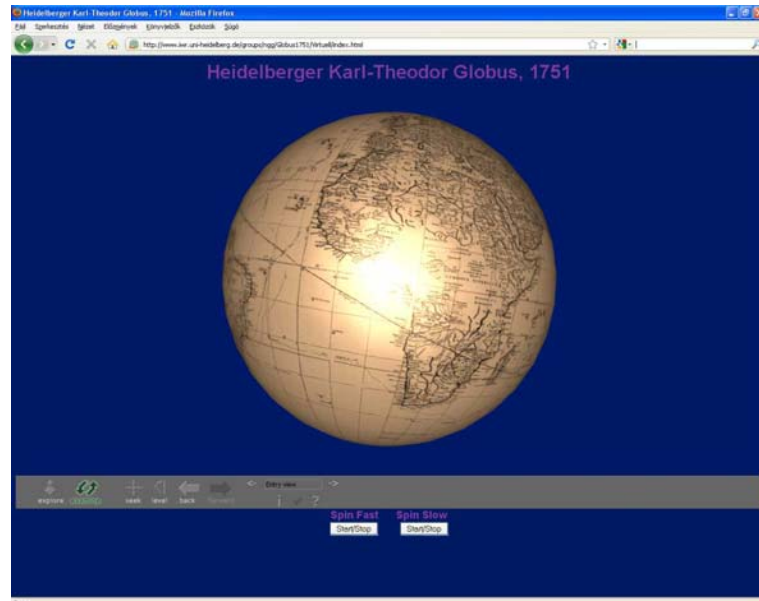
Heidelberger Karl-Theodor Globus, 1751 - Mozilla Firefox
Fájl Szerkesztés Nézet Előzmények Könyvjelzők Eszközök Súgó
http://www.iwr.uni-heidelberg.de/groups/ngg/Globus1751/Virtual/index.html

Heidelberger Karl-Theodor Globus, 1751

explore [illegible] seek level back forward
Entry view

Spin Fast
Start/Stop
Spin Slow
Start/Stop